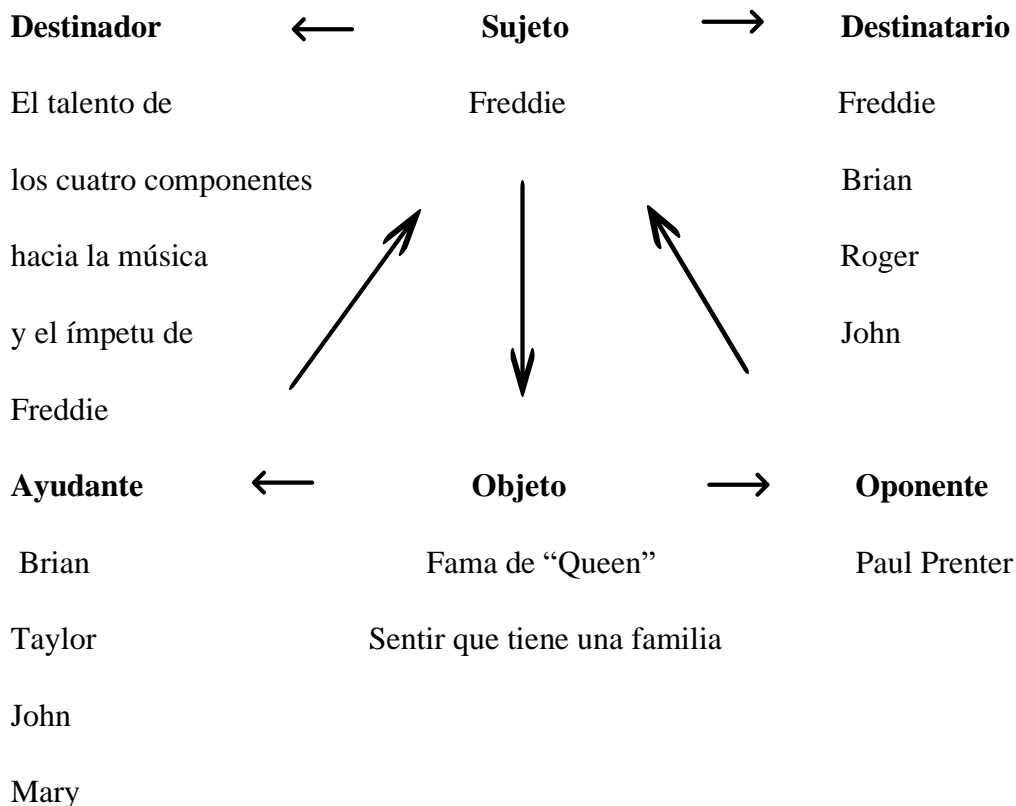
**Destinador** ⟵ **Sujeto** ⟶ **Destinatario**

El talento de los cuatro componentes hacia la música y el ímpetu de Freddie

Freddie

Freddie
Brian
Roger
John

**Ayudante** ⟵ **Objeto** ⟶ **Oponente**

Brian
Taylor
John
Mary

Fama de "Queen"
Sentir que tiene una familia

Paul Prenter